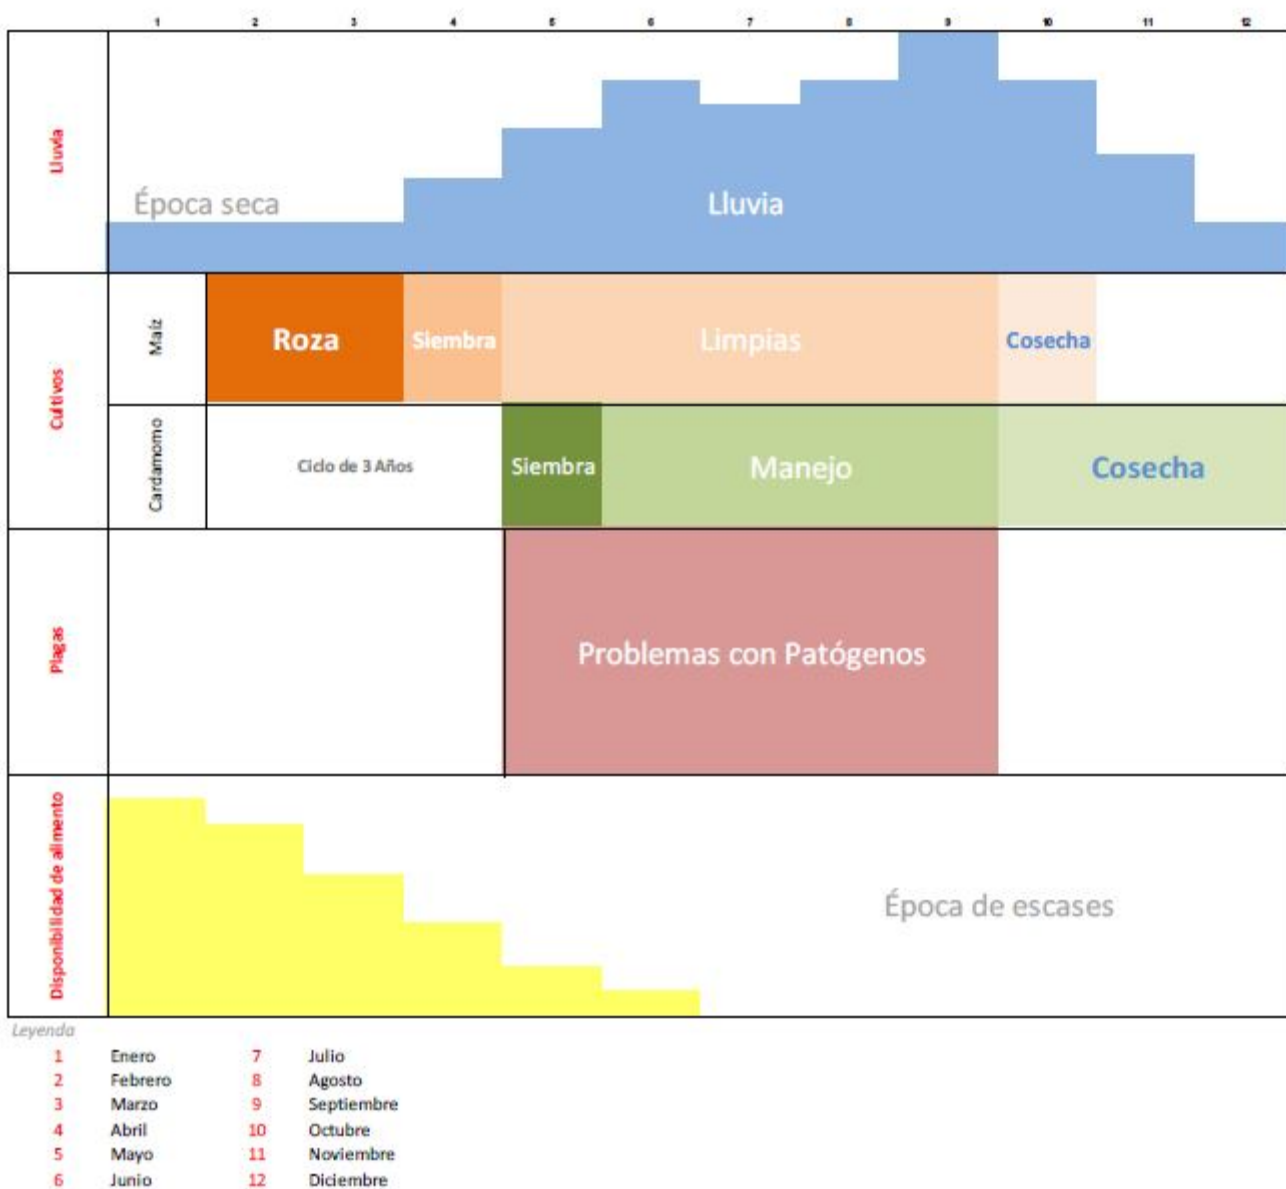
1 2 3 4 5 6 7 8 9 10 11 12

Lluvia

Época seca

Lluvia

Cultivos

Maíz

Roza

Siembra

Limpias

Cosecha

Cardamomo

Ciclo de 3 Años

Siembra

Manejo

Cosecha

Plagas

Problemas con Patógenos

Disponibilidad de alimento

Época de escases

Leyenda

| | | | |
|---|---|---|---|
| 1 | Enero | 7 | Julio |
| 2 | Febrero | 8 | Agosto |
| 3 | Marzo | 9 | Septiembre |
| 4 | Abril | 10 | Octubre |
| 5 | Mayo | 11 | Noviembre |
| 6 | Junio | 12 | Diciembre |